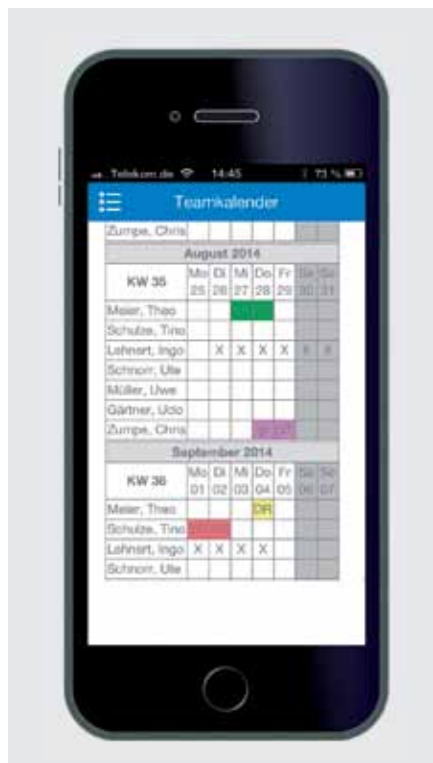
Telekom.de 14:45 73 %

Teamkalender

Zumpe, Chris

| August 2014 | | | | | | | |
|---|---|---|---|---|---|---|---|
| KW 35 | Mo 25 | Di 26 | Mi 27 | Do 28 | Fr 29 | Sa 30 | So 31 |
| Meier, Theo | | | | | | | |
| Schulze, Tino | | | | | | | |
| Lohnert, Ingo | | X | X | X | X | X | X |
| Schnorr, Ute | | | | | | | |
| Müller, Uwe | | | | | | | |
| Gärtner, Udo | | | | | | | |
| Zumpe, Chris | | | | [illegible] | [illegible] | | |

| September 2014 | | | | | | | |
|---|---|---|---|---|---|---|---|
| KW 36 | Mo 01 | Di 02 | Mi 03 | Do 04 | Fr 05 | Sa 06 | So 07 |
| Meier, Theo | | | | DR | | | |
| Schulze, Tino | | | | | | | |
| Lohnert, Ingo | X | X | X | X | | | |
| Schnorr, Ute | | | | | | | |